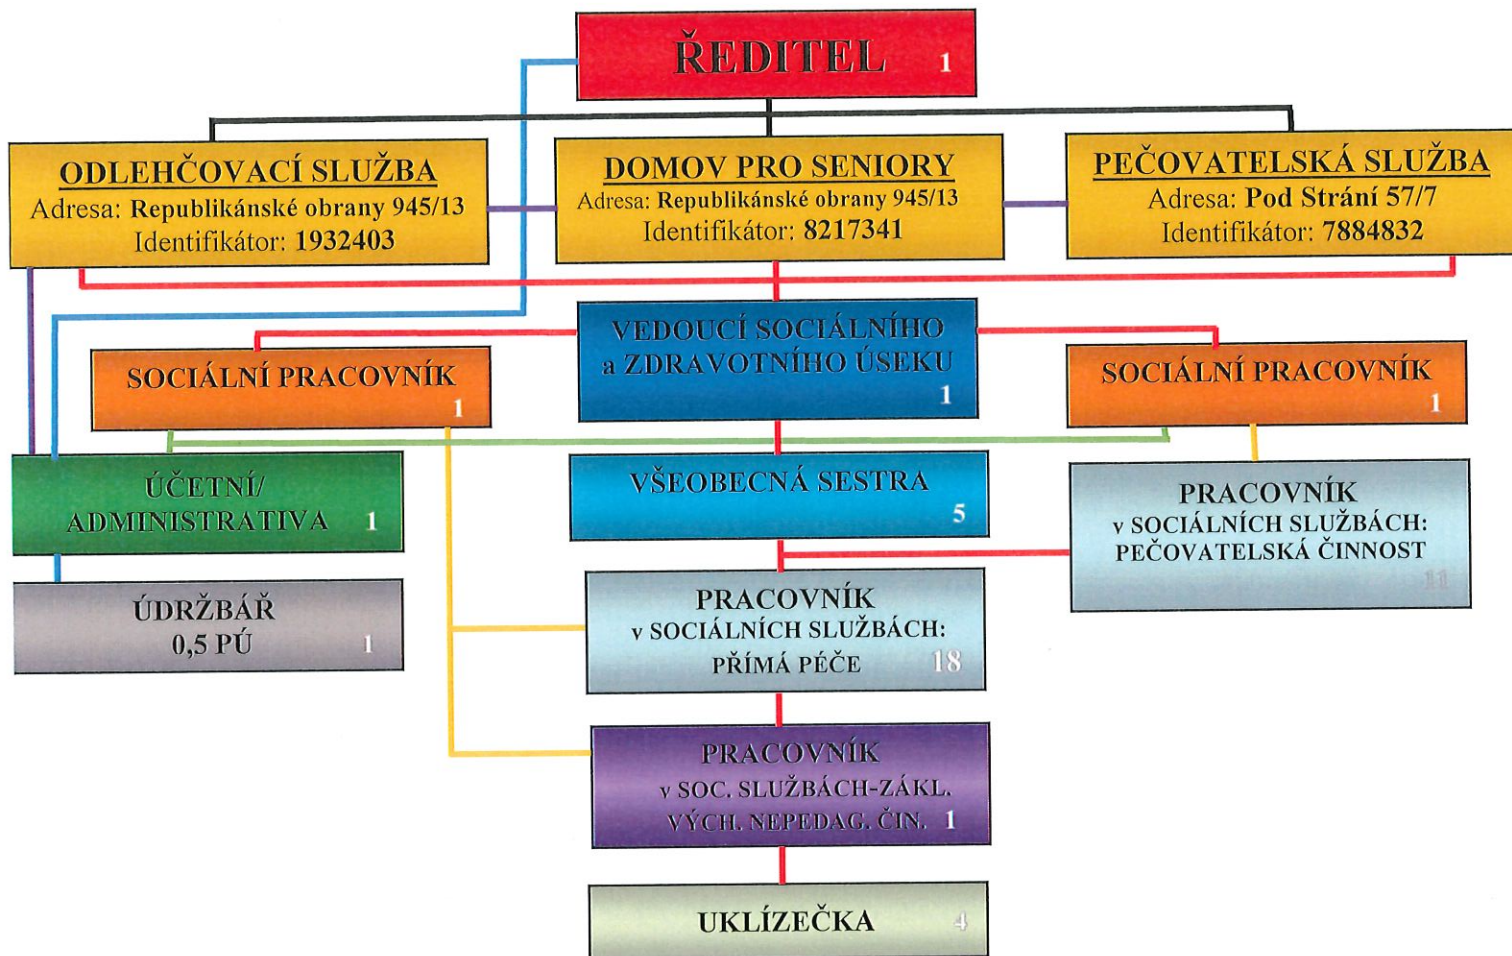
ŘEDITEL 1

ODLEHČOVACÍ SLUŽBA
Adresa: Republikánské obrany 945/13
Identifikátor: 1932403

DOMOV PRO SENIORY
Adresa: Republikánské obrany 945/13
Identifikátor: 8217341

PEČOVATELSKÁ SLUŽBA
Adresa: Pod Strání 57/7
Identifikátor: 7884832

VEDOUCÍ SOCIÁLNÍHO a ZDRAVOTNÍHO ÚSEKU 1

SOCIÁLNÍ PRACOVNÍK 1

SOCIÁLNÍ PRACOVNÍK 1

ÚČETNÍ/ ADMINISTRATIVA 1

VŠEOBECNÁ SESTRA 5

PRACOVNÍK v SOCIÁLNÍCH SLUŽBÁCH: PEČOVATELSKÁ ČINNOST 11

ÚDRŽBÁŘ 0,5 PÚ 1

PRACOVNÍK v SOCIÁLNÍCH SLUŽBÁCH: PŘÍMÁ PÉČE 18

PRACOVNÍK v SOC. SLUŽBÁCH-ZÁKL. VÝCH. NEPEDAG. ČIN. 1

UKLÍZEČKA 4